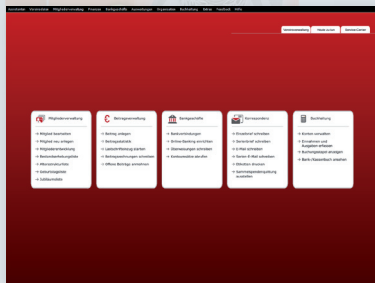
Startseite Vereinsdaten Mitgliederverwaltung Finanzen Bankgeschäfte Auswertungen Organisation Buchhaltung Extras Treffpunkt Hilfe

Vereinsverwaltung Heute ist wer Benutzer-Center

Mitgliederverwaltung
Mitglied bearbeiten
Mitglied neu anlegen
Mitgliederverwaltung
Serienbriefe/Etiketten
Mitgliederstatistik
Geburtstagsliste
Jubiläumsliste

Beitragsverwaltung
Beitrag anlegen
Beitragsstatistik
Lastschriftlauf starten
Beitragsrechnungen schreiben
Offene Beiträge anmahnen

Bankgeschäfte
Bankverbindungen
Online-Banking einrichten
Überweisungen schreiben
Kontoauszüge abrufen

Korrespondenz
Einzelbrief schreiben
Serienbrief schreiben
E-Mail schreiben
Serien-E-Mail schreiben
Etiketten drucken
Sammelspendenbestätigung ausstellen

Buchhaltung
Konten verwalten
Einnahmen und Ausgaben erfassen
Buchungsbelege anzeigen
Bank-/Kassenbuch ansehen